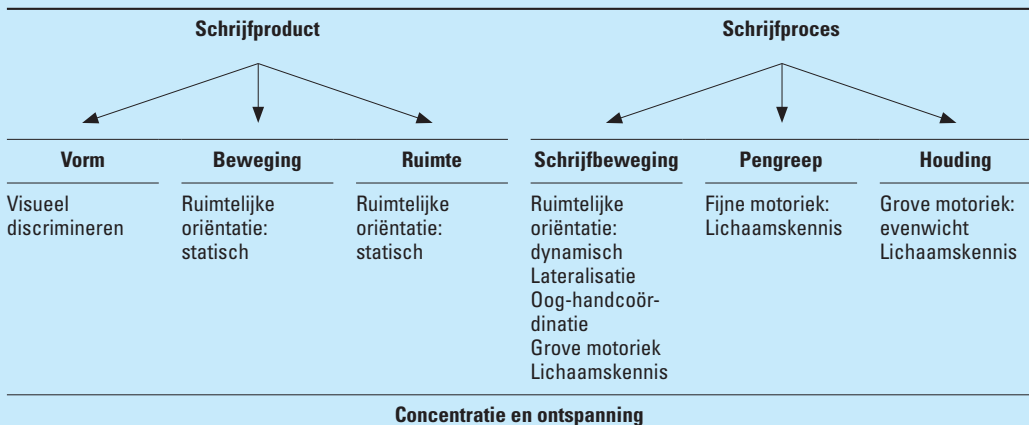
Schrijfproduct

Schrijfproces

| Vorm | Beweging | Ruimte | Schrijfbeweging | Pengreep | Houding |
|---|---|---|---|---|---|
| Visueel discrimineren | Ruimtelijke oriëntatie: statisch | Ruimtelijke oriëntatie: statisch | Ruimtelijke oriëntatie: dynamisch Lateralisatie Oog-handcoördinatie Grove motoriek Lichaamskennis | Fijne motoriek: Lichaamskennis | Grove motoriek: evenwicht Lichaamskennis |

Concentratie en ontspanning